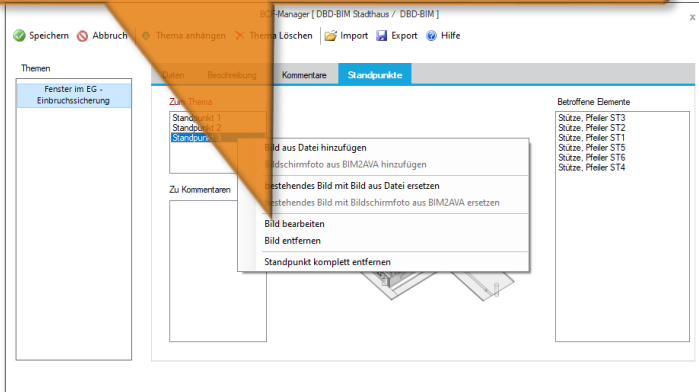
BCF-Manager [ DBD-BIM Stadthaus / DBD-BIM ]

Speichern  Abbruch  Thema anhängen  Thema Löschen  Import  Export  Hilfe

Themen

Fenster im EG - Einbruchssicherung

Daten  Beschreibung  Kommentare  Standpunkte

Zum Thema

Standpunkt 1
Standpunkt 2
Standpunkt 3

Zu Kommentaren

Bild aus Datei hinzufügen
Bildschirmfoto aus BIM2AVA hinzufügen
Bestehendes Bild mit Bild aus Datei ersetzen
Bestehendes Bild mit Bildschirmfoto aus BIM2AVA ersetzen
Bild bearbeiten
Bild entfernen
Standpunkt komplett entfernen

Betroffene Elemente

Stütze, Pfeiler ST3
Stütze, Pfeiler ST2
Stütze, Pfeiler ST1
Stütze, Pfeiler ST5
Stütze, Pfeiler ST6
Stütze, Pfeiler ST4